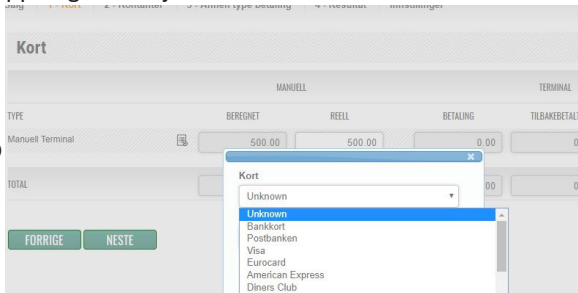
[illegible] 1 - Kort 2 - Kontanter 3 - Annen type betaling 4 - Resultat Innstillinger

Kort

MANUELL
TERMINAL

TYPE
BEREGNET
REELL
BETALING
TILBAKEBETALT

Manuell Terminal
500.00
500.00
0.00
0

TOTAL
00
0

Kort
Unknown
Unknown
Bankkort
Postbanken
Visa
Eurocard
American Express
Diners Club

FORRIGE
NESTE